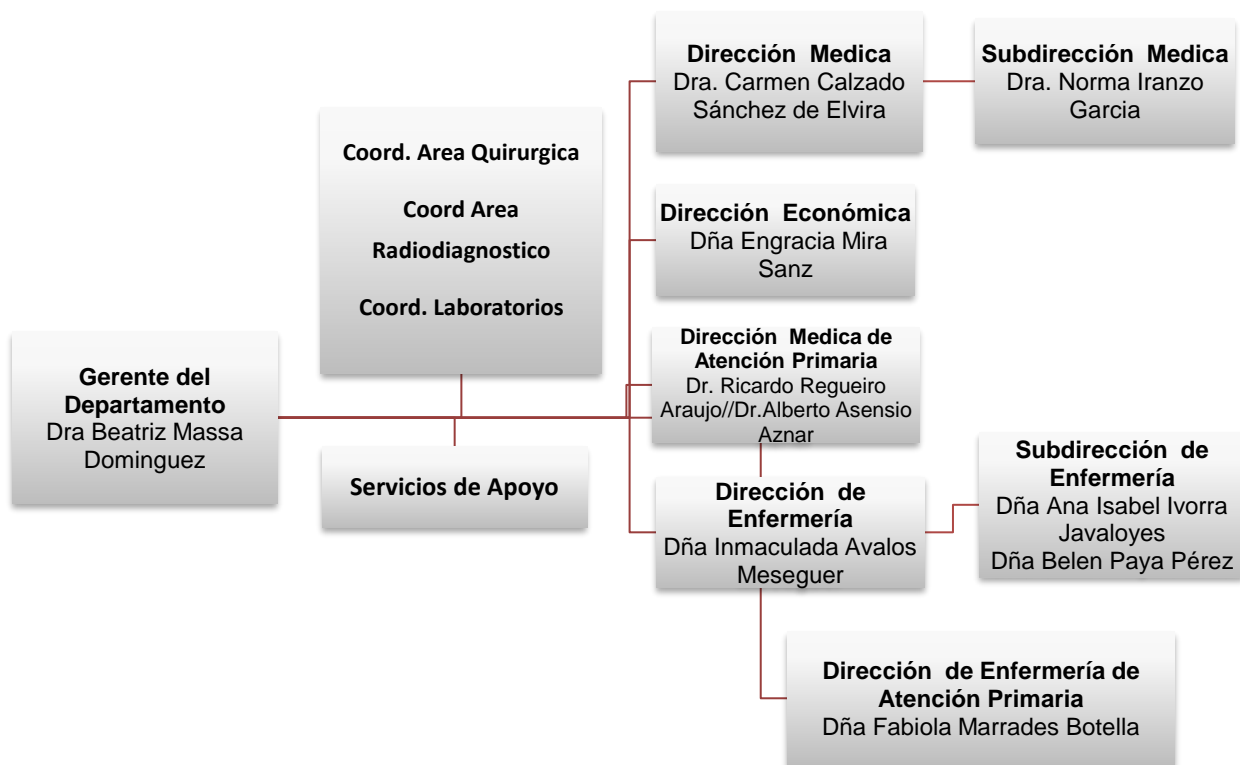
Gerente del Departamento
Dra Beatriz Massa Dominguez

Coord. Area Quirurgica

Coord Area Radiodiagnostico

Coord. Laboratorios

Servicios de Apoyo

Dirección Medica
Dra. Carmen Calzado Sánchez de Elvira

Subdirección Medica
Dra. Norma Iranzo Garcia

Dirección Económica
Dña Engracia Mira Sanz

Dirección Medica de Atención Primaria
Dr. Ricardo Regueiro Araujo//Dr.Alberto Asensio Aznar

Dirección de Enfermería
Dña Inmaculada Avalos Meseguer

Subdirección de Enfermería
Dña Ana Isabel Ivorra Javaloyes
Dña Belen Paya Pérez

Dirección de Enfermería de Atención Primaria
Dña Fabiola Marrades Botella